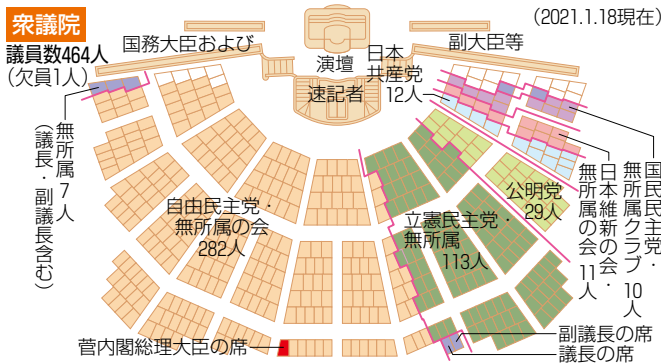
衆議院

(2021.1.18現在)

議員数464人
(欠員1人)

国務大臣および

演壇

日本共産党12人

副大臣等

速記者

無所属7人
(議長・副議長含む)

自由民主党・無所属の会
282人

公明党
29人

立憲民主党・無所属
113人

日本維新の会・無所属の会
11人

国民民主党・無所属クラブ
10人

菅内閣総理大臣の席

副議長の席
議長の席